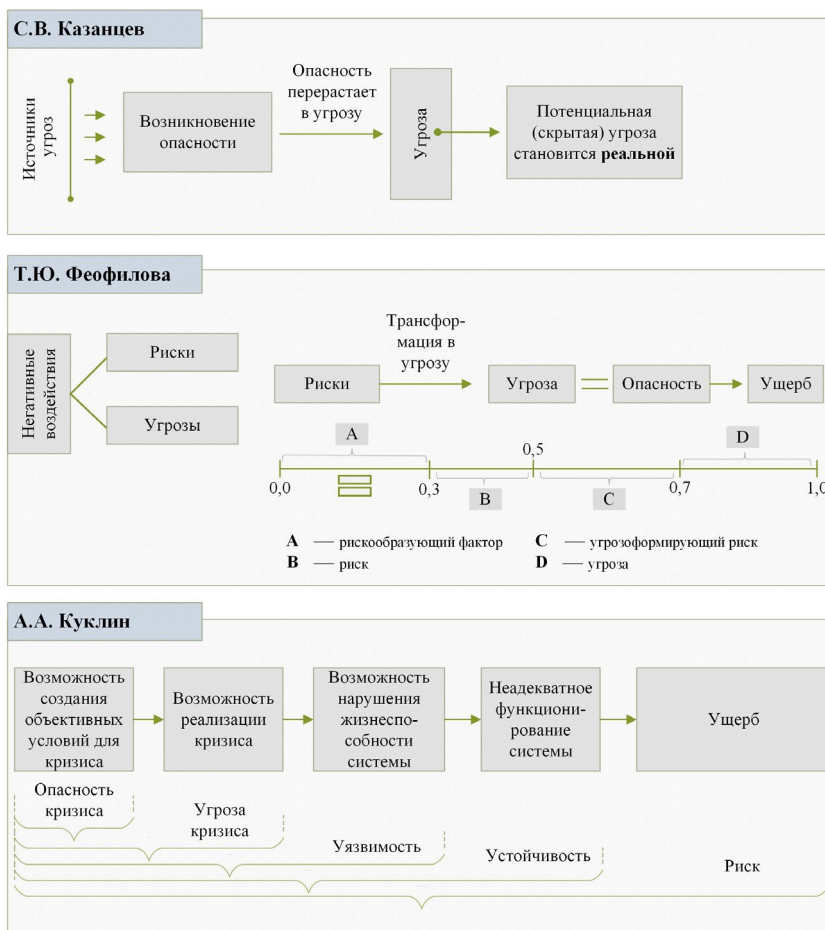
С.В. Казанцев

Источники угроз

Возникновение опасности

Опасность перерастает в угрозу

Угроза

Потенциальная (скрытая) угроза становится **реальной**

Т.Ю. Феофилова

Негативные воздействия

Риски

Угрозы

Риски

Трансформация в угрозу

Угроза

Опасность

Ущерб

A

D

0,0

0,3

0,5

0,7

1,0

B

C

**A** — рискообразующий фактор

**B** — риск

**C** — угрозоформирующий риск

**D** — угроза

А.А. Куклин

Возможность создания объективных условий для кризиса

Возможность реализации кризиса

Возможность нарушения жизнеспособности системы

Неадекватное функционирование системы

Ущерб

Опасность кризиса

Угроза кризиса

Уязвимость

Устойчивость

Риск